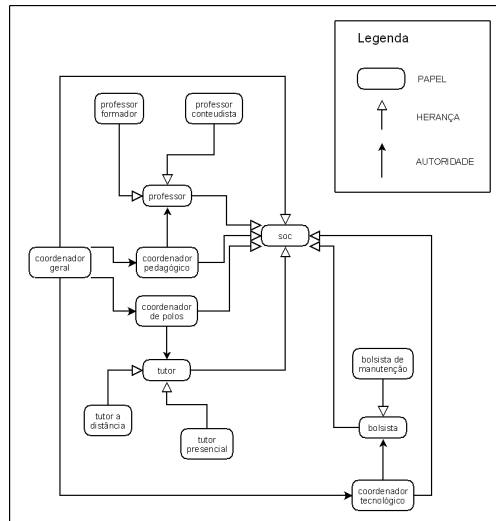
Legenda

PAPEL

HERANÇA

AUTORIDADE

professor formador

professor conteudista

professor

coordenador geral

coordenador pedagógico

soc

coordenador de polos

tutor

bolsista de manutenção

tutor a distância

tutor presencial

bolsista

coordenador tecnológico